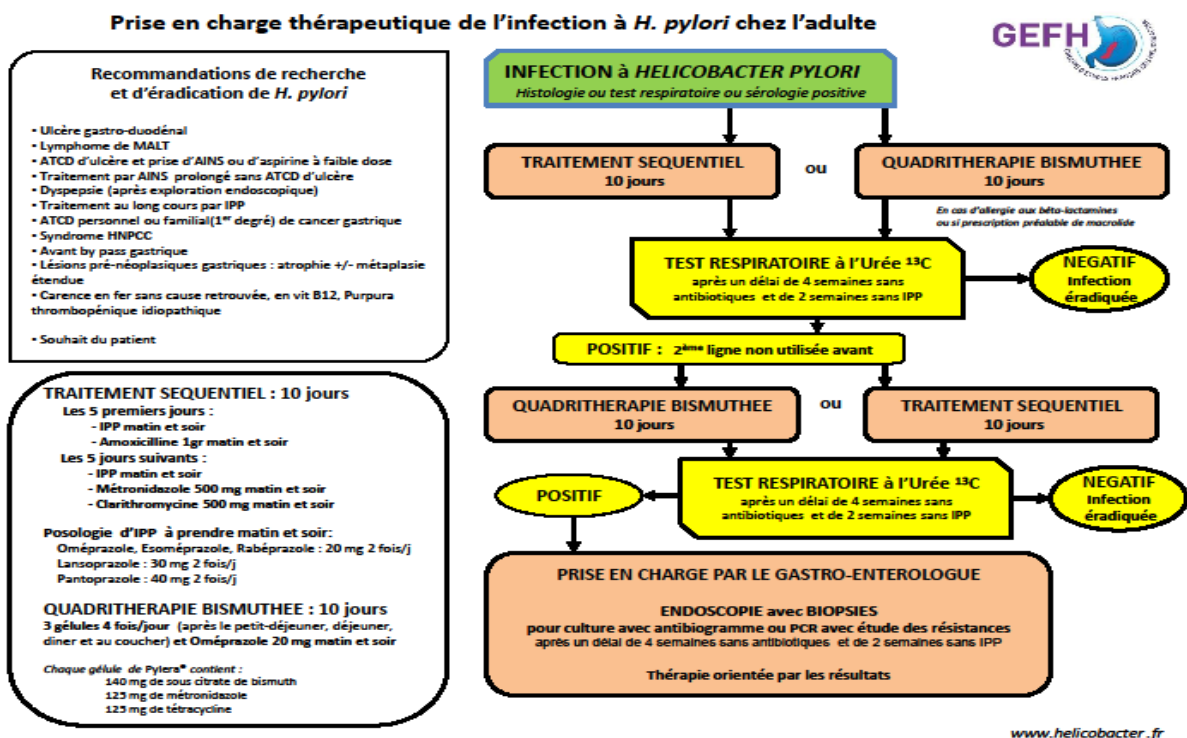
Prise en charge thérapeutique de l'infection à H. pylori chez l'adulte

GEFH

Recommandations de recherche et d'éradication de H. pylori

• Ulcère gastro-duodénal
• Lymphome de MALT
• ATCD d'ulcère et prise d'AINS ou d'aspirine à faible dose
• Traitement par AINS prolongé sans ATCD d'ulcère
• Dyspepsie (après exploration endoscopique)
• Traitement au long cours par IPP
• ATCD personnel ou familial(1$^{er}$ degré) de cancer gastrique
• Syndrome HNPCC
• Avant by pass gastrique
• Lésions pré-néoplasiques gastriques : atrophie +/- métaplasie étendue
• Carence en fer sans cause retrouvée, en vit B12, Purpura thrombopénique idiopathique

• Souhait du patient

TRAITEMENT SEQUENTIEL : 10 jours
Les 5 premiers jours :
- IPP matin et soir
- Amoxicilline 1gr matin et soir
Les 5 jours suivants :
- IPP matin et soir
- Métronidazole 500 mg matin et soir
- Clarithromycine 500 mg matin et soir

Posologie d'IPP à prendre matin et soir:
Oméprazole, Esoméprazole, Rabéprazole : 20 mg 2 fois/j
Lansoprazole : 30 mg 2 fois/j
Pantoprazole : 40 mg 2 fois/j

QUADRITHERAPIE BISMUTHEE : 10 jours
3 gélules 4 fois/jour (après le petit-déjeuner, déjeuner, diner et au coucher) et Oméprazole 20 mg matin et soir

Chaque gélule de Pylera® contient :
140 mg de sous citrate de bismuth
125 mg de métronidazole
125 mg de tétracycline

INFECTION à HELICOBACTER PYLORI
Histologie ou test respiratoire ou sérologie positive

TRAITEMENT SEQUENTIEL
10 jours

ou

QUADRITHERAPIE BISMUTHEE
10 jours

En cas d'allergie aux béta-lactamines ou si prescription préalable de macrolide

TEST RESPIRATOIRE à l'Urée $^{13}$C
après un délai de 4 semaines sans antibiotiques et de 2 semaines sans IPP

NEGATIF
Infection éradiquée

POSITIF : 2$^{ème}$ ligne non utilisée avant

QUADRITHERAPIE BISMUTHEE
10 jours

ou

TRAITEMENT SEQUENTIEL
10 jours

TEST RESPIRATOIRE à l'Urée $^{13}$C
après un délai de 4 semaines sans antibiotiques et de 2 semaines sans IPP

POSITIF

NEGATIF
Infection éradiquée

PRISE EN CHARGE PAR LE GASTRO-ENTEROLOGUE

ENDOSCOPIE avec BIOPSIES
pour culture avec antibiogramme ou PCR avec étude des résistances
après un délai de 4 semaines sans antibiotiques et de 2 semaines sans IPP

Thérapie orientée par les résultats

www.helicobacter.fr